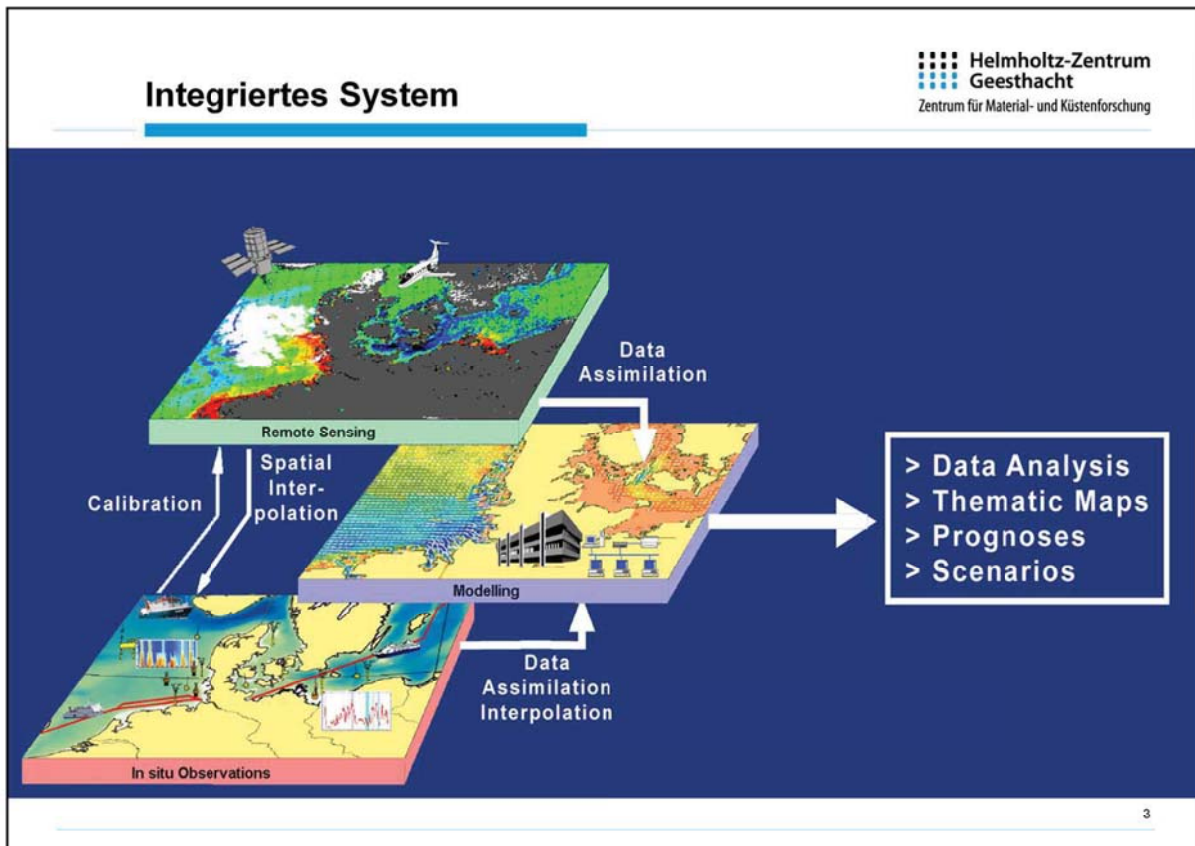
Integriertes System

Helmholtz-Zentrum Geesthacht
Zentrum für Material- und Küstenforschung

Data Assimilation

Remote Sensing

Spatial Interpolation

Calibration

Modelling

In situ Observations

Data Assimilation Interpolation

> Data Analysis
> Thematic Maps
> Prognoses
> Scenarios

3